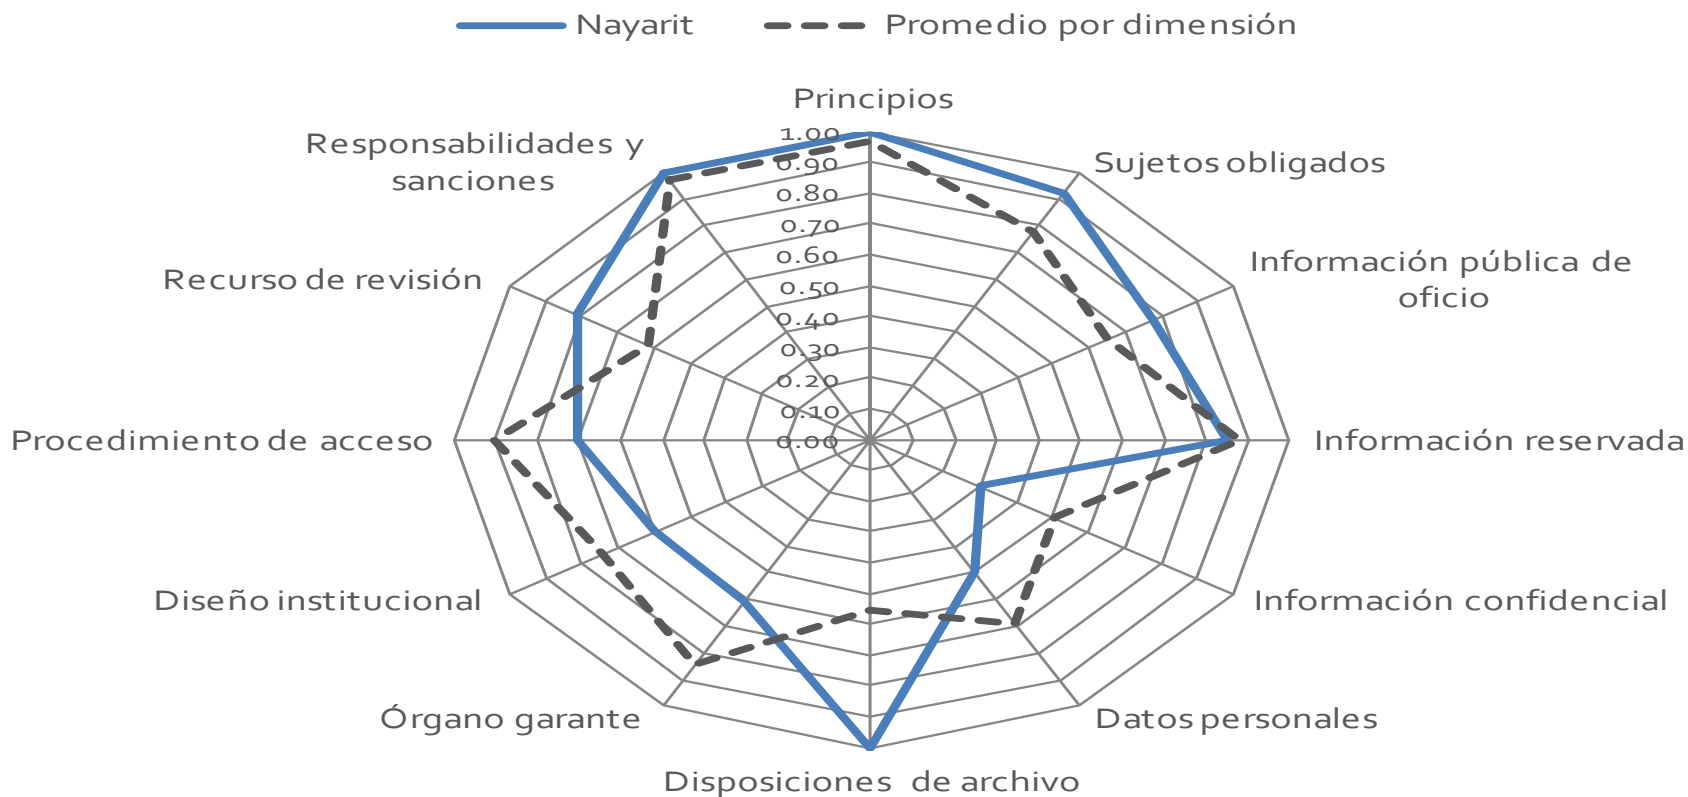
Nayarit
Promedio por dimensión

Principios
1.00
0.90
0.80
0.70
0.60
0.50
0.40
0.30
0.20
0.10
0.00

Sujetos obligados
Información pública de oficio
Información reservada
Información confidencial
Datos personales
Disposiciones de archivo
Órgano garante
Diseño institucional
Procedimiento de acceso
Recurso de revisión
Responsabilidades y sanciones